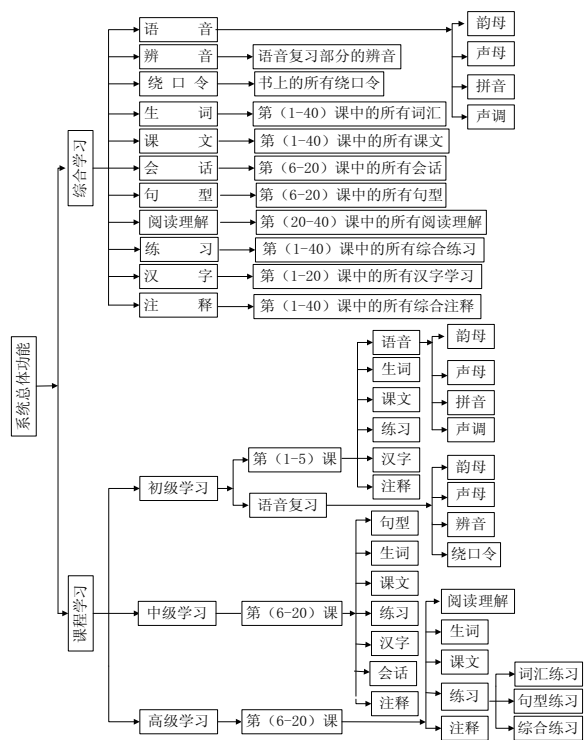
系统总体功能

综合学习

语　　音

韵母

声母

拼音

声调

辨　　音

语音复习部分的辨音

绕 口 令

书上的所有绕口令

生　　词

第（1-40）课中的所有词汇

课　　文

第（1-40）课中的所有课文

会　　话

第（6-20）课中的所有会话

句　　型

第（6-20）课中的所有句型

阅读理解

第（20-40）课中的所有阅读理解

练　　习

第（1-40）课中的所有综合练习

汉　　字

第（1-20）课中的所有汉字学习

注　　释

第（1-40）课中的所有综合注释

课程学习

初级学习

第（1-5）课

语音

韵母

声母

拼音

声调

生词

课文

练习

汉字

注释

语音复习

韵母

声母

辨音

绕口令

中级学习

第（6-20）课

句型

生词

课文

练习

汉字

会话

注释

高级学习

第（6-20）课

阅读理解

生词

课文

练习

词汇练习

句型练习

综合练习

注释